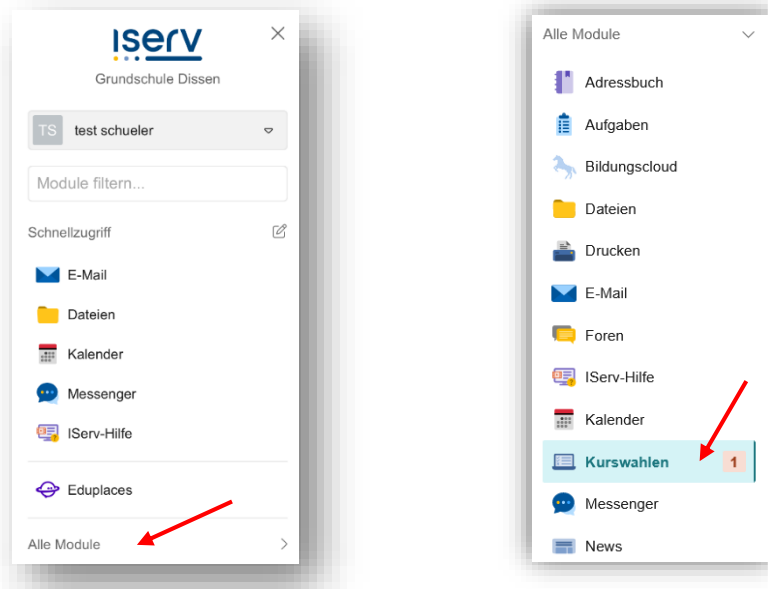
iserv
Grundschule Dissen

TS test schueler

Module filtern...

Schnellzugriff

E-Mail
Dateien
Kalender
Messenger
IServ-Hilfe

Eduplaces

Alle Module

Alle Module

Adressbuch
Aufgaben
Bildungscloud
Dateien
Drucken
E-Mail
Foren
IServ-Hilfe
Kalender
Kurswahlen 1
Messenger
News